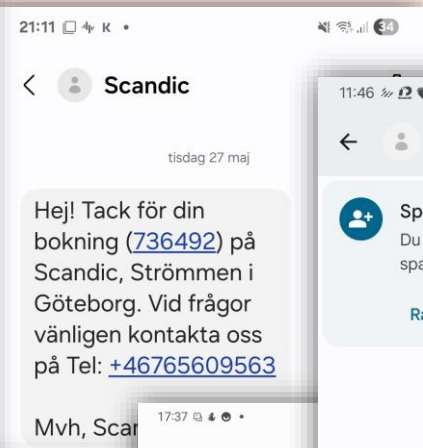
21:11 K •

< Scandic

tisdag 27 maj

Hej! Tack för din bokning (736492) på Scandic, Strömmen i Göteborg. Vid frågor vänligen kontakta oss på Tel: +46765609563

Mvh, Scar

17:37

11:46

←

Sp
Du
spe

Ri